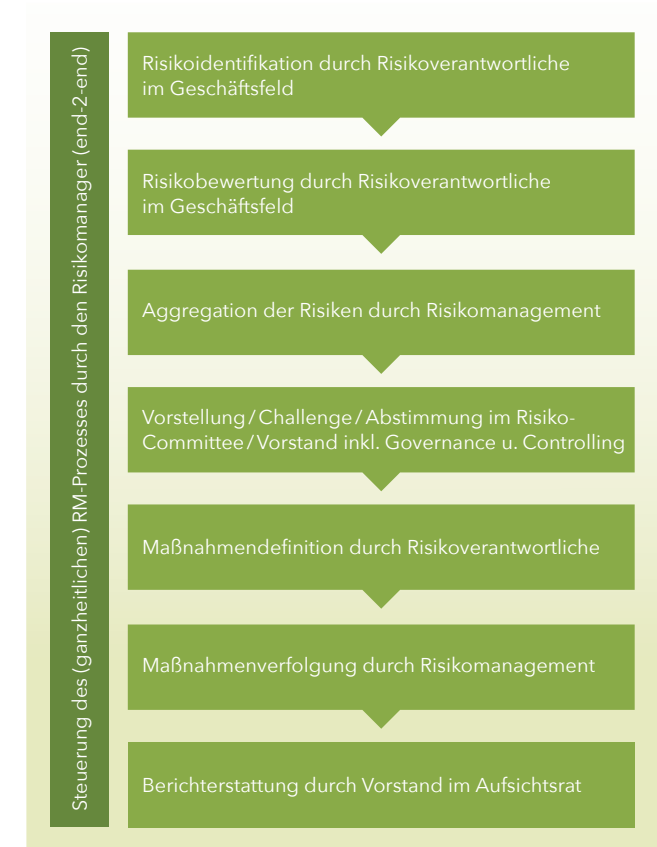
Steuerung des (ganzheitlichen) RM-Prozesses durch den Risikomanager (end-2-end)

Risikoidentifikation durch Risikoverantwortliche im Geschäftsfeld

Risikobewertung durch Risikoverantwortliche im Geschäftsfeld

Aggregation der Risiken durch Risikomanagement

Vorstellung / Challenge / Abstimmung im Risiko-Committee / Vorstand inkl. Governance u. Controlling

Maßnahmendefinition durch Risikoverantwortliche

Maßnahmenverfolgung durch Risikomanagement

Berichterstattung durch Vorstand im Aufsichtsrat